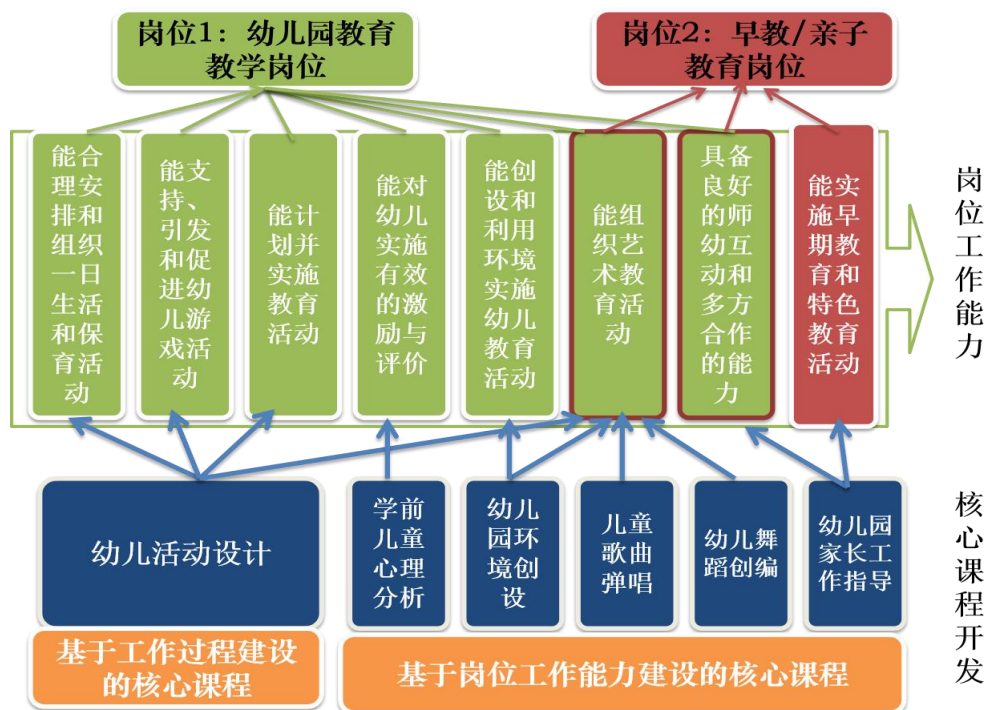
岗位1：幼儿园教育教学岗位

岗位2：早教/亲子教育岗位

能合理安排和组织一日生活和保育活动

能支持、引发和促进幼儿游戏活动

能计划并实施教育活动

能对幼儿实施有效的激励与评价

能创设和利用环境实施幼儿教育活动

能组织艺术教育活动

具备良好的师幼互动和多方合作的能力

能实施早期教育和特色教育活动

岗位工作能力

幼儿活动设计

学前儿童心理分析

幼儿园环境创设

儿童歌曲弹唱

幼儿舞蹈创编

幼儿园家长工作指导

核心课程开发

基于工作过程建设的核心课程

基于岗位工作能力建设的核心课程